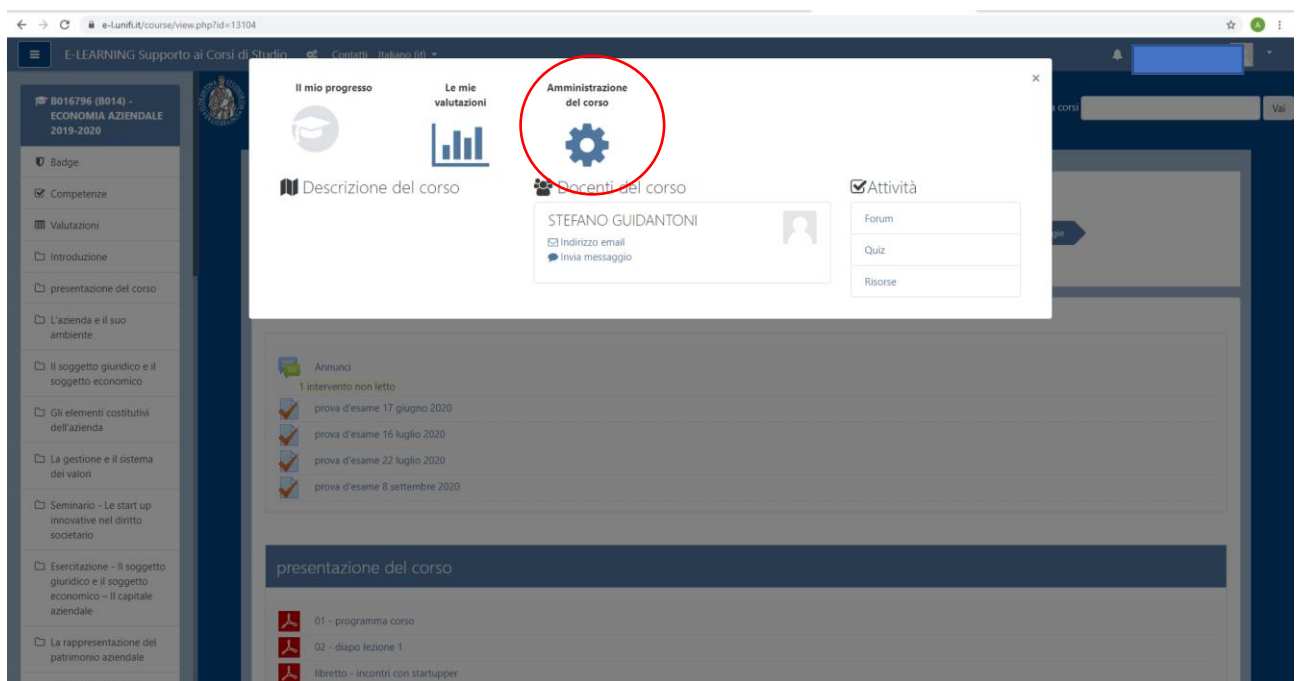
e-l.unifi.it/course/view.php?id=13104

E-LEARNING Supporto ai Corsi di Studio Contatti Italiano (it)

B016796 (B014) - ECONOMIA AZIENDALE 2019-2020

Badge

Competenze

Valutazioni

Introduzione

presentazione del corso

L'azienda e il suo ambiente

Il soggetto giuridico e il soggetto economico

Gli elementi costitutivi dell'azienda

La gestione e il sistema dei valori

Seminario - Le start up innovative nel diritto societario

Esercitazione - Il soggetto giuridico e il soggetto economico – Il capitale aziendale

La rappresentazione del patrimonio aziendale

Il mio progresso

Le mie valutazioni

Amministrazione del corso

×

Descrizione del corso

Docenti del corso

STEFANO GUIDANTONI

Indirizzo email

Invia messaggio

Attività

Forum

Quiz

Risorse

corsi

Vai

Annunci

1 intervento non letto

prova d'esame 17 giugno 2020

prova d'esame 16 luglio 2020

prova d'esame 22 luglio 2020

prova d'esame 8 settembre 2020

presentazione del corso

01 - programma corso

02 - diapo lezione 1

libretto - incontri con startupper